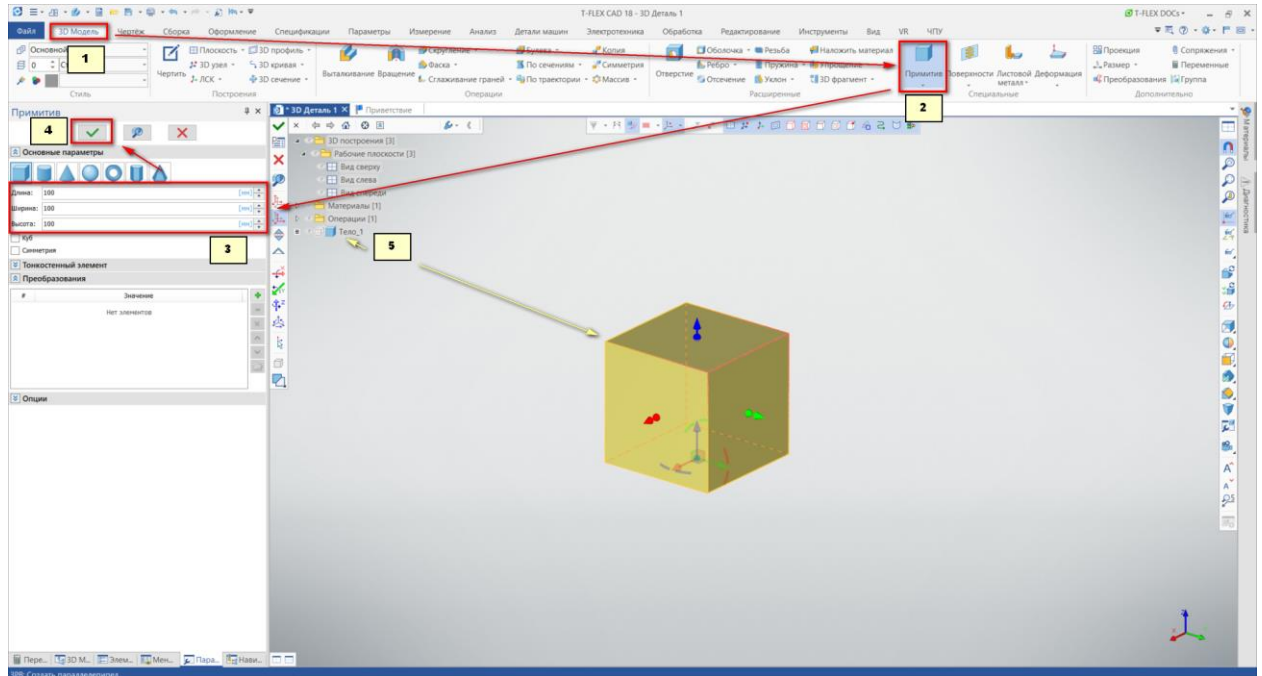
T-FLEX CAD 18 - 3D Деталь 1

T-FLEX DOCs

Файл 3D Модель Чертёж Сборка Оформление Спецификации Параметры Измерение Анализ Детали машин Электротехника Обработка Редактирование Инструменты Вид VR ЧПУ

Основной

Стиль

Чертить

Плоскость 3D профиль 3D узел 3D кривая ЛСК 3D сечение

Построения

Выталкивание Вращение

Скругление Фаска Сглаживание граней

Булева По сечениям По траектории

Копия Симметрия Массив

Операции

Отверстие

Оболочка Ребро Отсечение

Резьба Пружина Уклон

Наложить материал Упрощение 3D фрагмент

Расширенные

Примитив Поверхности Листовой металл Деформация

Специальные

Проекция Размер Преобразования

Сопряжения Переменные Группа

Дополнительно

1

2

3

4

5

Примитив

Основные параметры

Длина: 100 [мм]

Ширина: 100 [мм]

Высота: 100 [мм]

Куб

Симметрия

Тонкостенный элемент

Преобразования

# Значение

Нет элементов

Опции

3D Деталь 1

Приветствие

3D построения [3]

Рабочие плоскости [3]

Вид сверху

Вид слева

Вид спереди

Материалы [1]

Операции [1]

Тело_1

Пере... 3D М... Элем... Мен... Пара... Нави...

Создать параллелепипед